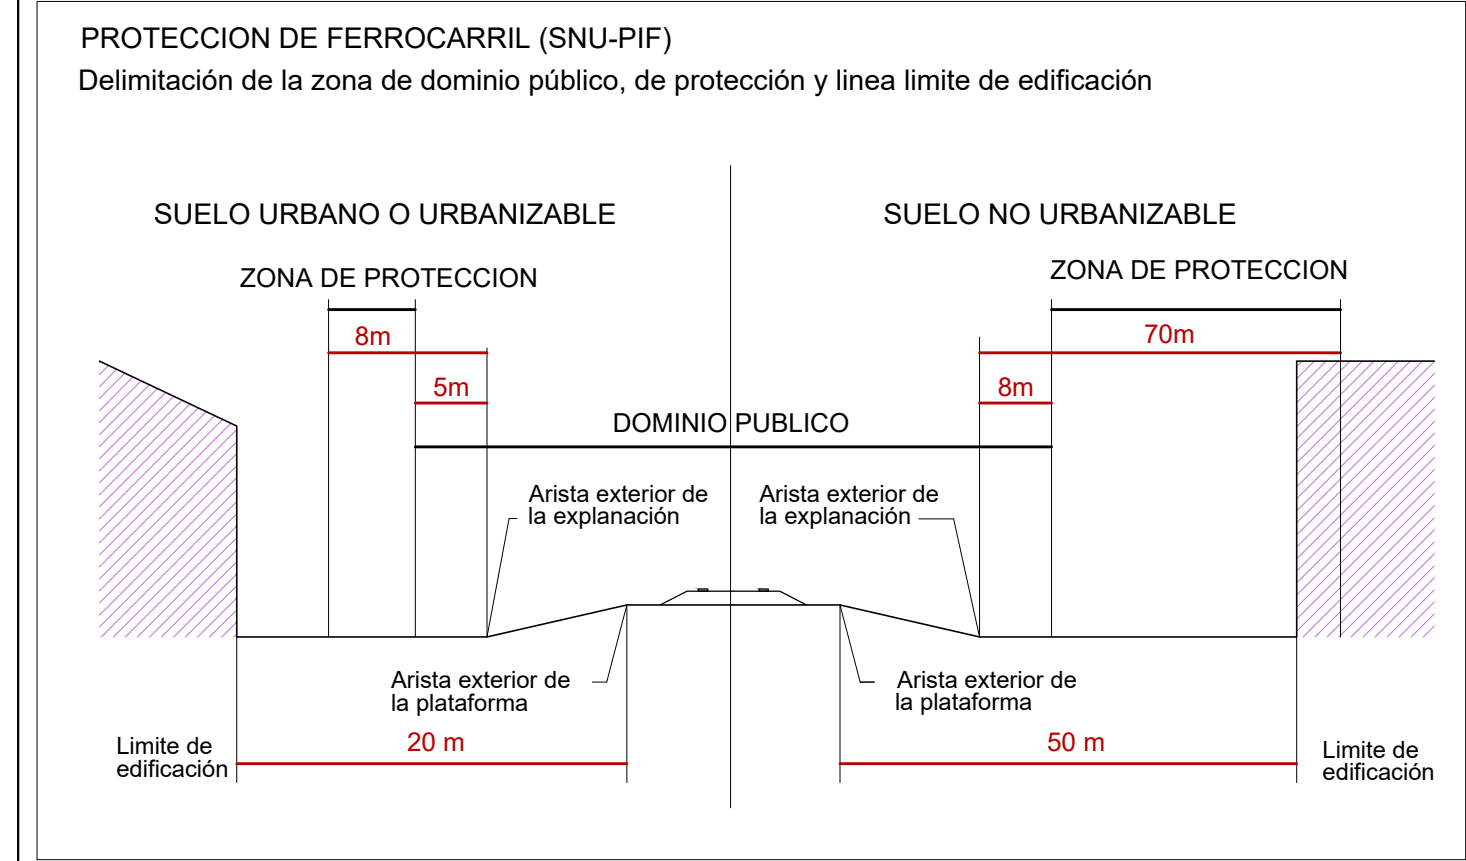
PROTECCION DE FERROCARRIL (SNU-PIF)
Delimitación de la zona de dominio público, de protección y linea limite de edificación

SUELO URBANO O URBANIZABLE

ZONA DE PROTECCION

8m

5m

SUELO NO URBANIZABLE

ZONA DE PROTECCION

70m

8m

DOMINIO PUBLICO

Arista exterior de la explanación

Arista exterior de la explanación

Arista exterior de la plataforma

Arista exterior de la plataforma

Limite de edificación

20 m

50 m

Limite de edificación